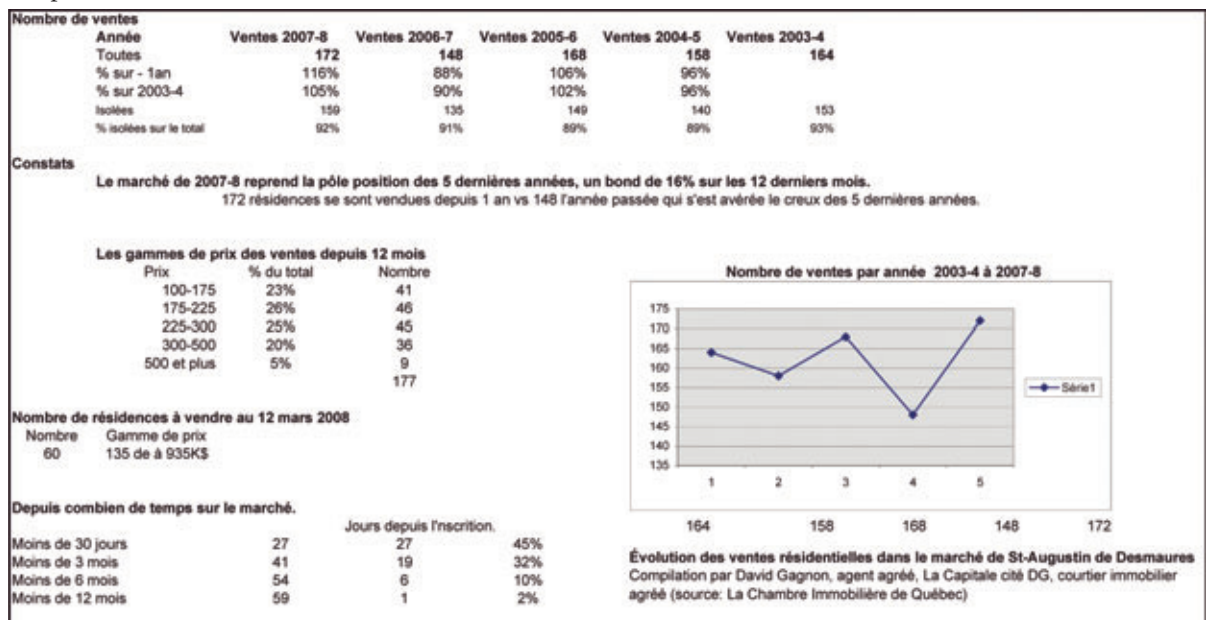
Nombre de ventes

| Année | Ventes 2007-8 | Ventes 2006-7 | Ventes 2005-6 | Ventes 2004-5 | Ventes 2003-4 |
|---|---|---|---|---|---|
| Toutes | 172 | 148 | 168 | 158 | 164 |
| % sur - 1an | 116% | 88% | 106% | 96% | |
| % sur 2003-4 | 105% | 90% | 102% | 96% | |
| Isolées | 159 | 135 | 149 | 140 | 153 |
| % isolées sur le total | 92% | 91% | 89% | 89% | 93% |

Constats

Le marché de 2007-8 reprend la pôle position des 5 dernières années, un bond de 16% sur les 12 derniers mois.

172 résidences se sont vendues depuis 1 an vs 148 l'année passée qui s'est avérée le creux des 5 dernières années.

Les gammes de prix des ventes depuis 12 mois

| Prix | % du total | Nombre |
|---|---|---|
| 100-175 | 23% | 41 |
| 175-225 | 26% | 46 |
| 225-300 | 25% | 45 |
| 300-500 | 20% | 36 |
| 500 et plus | 5% | 9 |
| | | 177 |

Nombre de ventes par année 2003-4 à 2007-8

175
170
165
160
155
150
145
140
135

1 2 3 4 5

Série1

164 158 168 148 172

Nombre de résidences à vendre au 12 mars 2008

| Nombre | Gamme de prix |
|---|---|
| 60 | 135 de à 935K$ |

Depuis combien de temps sur le marché.

| | | Jours depuis l'nscrition. | |
|---|---|---|---|
| Moins de 30 jours | 27 | 27 | 45% |
| Moins de 3 mois | 41 | 19 | 32% |
| Moins de 6 mois | 54 | 6 | 10% |
| Moins de 12 mois | 59 | 1 | 2% |

Évolution des ventes résidentielles dans le marché de St-Augustin de Desmaures

Compilation par David Gagnon, agent agréé, La Capitale cité DG, courtier immobilier agréé (source: La Chambre Immobilière de Québec)